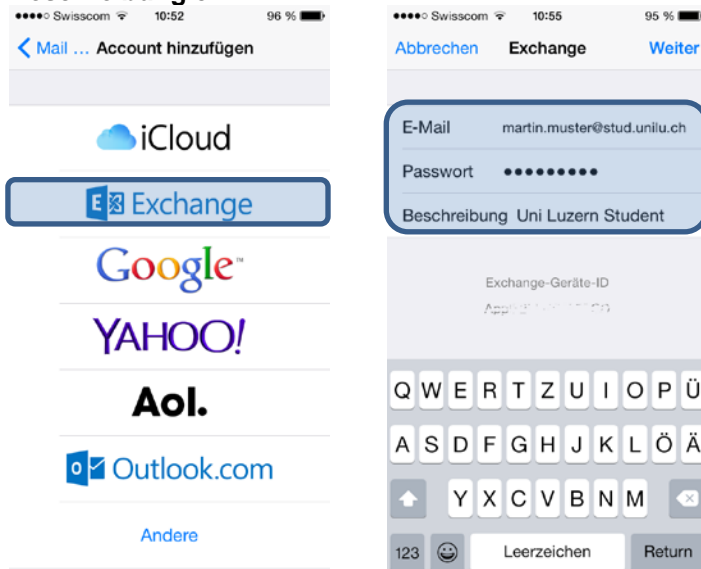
●●●●○ Swisscom 10:52 96 %

Mail ... Account hinzufügen

iCloud

Exchange

Google

YAHOO!

Aol.

Outlook.com

Andere

●●●●○ Swisscom 10:55 95 %

Abbrechen Exchange Weiter

E-Mail martin.muster@stud.unilu.ch

Passwort ●●●●●●●●●

Beschreibung Uni Luzern Student

Exchange-Geräte-ID

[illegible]

Q W E R T Z U I O P Ü

A S D F G H J K L Ö Ä

Y X C V B N M

123 Leerzeichen Return